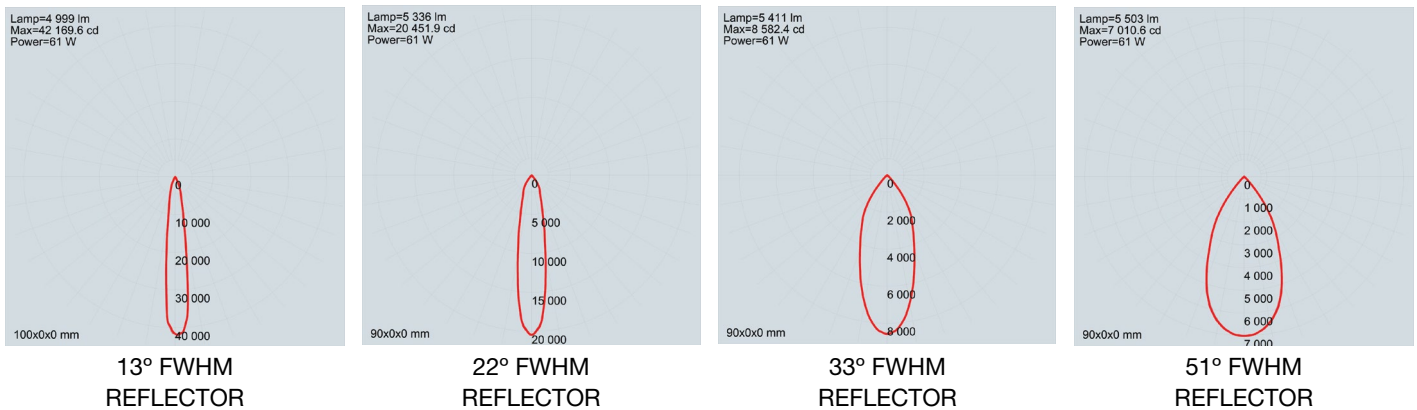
Lamp=4 999 lm
Max=42 169.6 cd
Power=61 W

0
10 000
20 000
30 000
40 000

100x0x0 mm

13° FWHM
REFLECTOR

Lamp=5 336 lm
Max=20 451.9 cd
Power=61 W

0
5 000
10 000
15 000
20 000

90x0x0 mm

22° FWHM
REFLECTOR

Lamp=5 411 lm
Max=8 582.4 cd
Power=61 W

0
2 000
4 000
6 000
8 000

90x0x0 mm

33° FWHM
REFLECTOR

Lamp=5 503 lm
Max=7 010.6 cd
Power=61 W

0
1 000
2 000
3 000
4 000
5 000
6 000
7 000

90x0x0 mm

51° FWHM
REFLECTOR